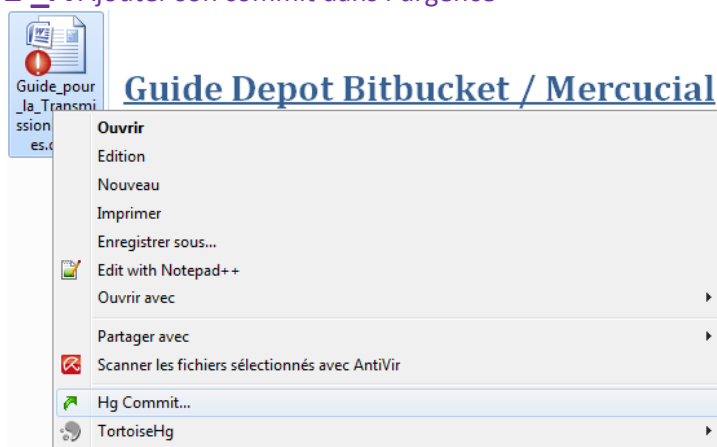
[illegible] Ajouter son commit dans l'urgence

Guide_pour_la_Transmission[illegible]es.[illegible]

Guide Depot Bitbucket / Mercucial

Ouvrir
Edition
Nouveau
Imprimer
Enregistrer sous...
Edit with Notepad++
Ouvrir avec
Partager avec
Scanner les fichiers sélectionnés avec AntiVir
Hg Commit...
TortoiseHg